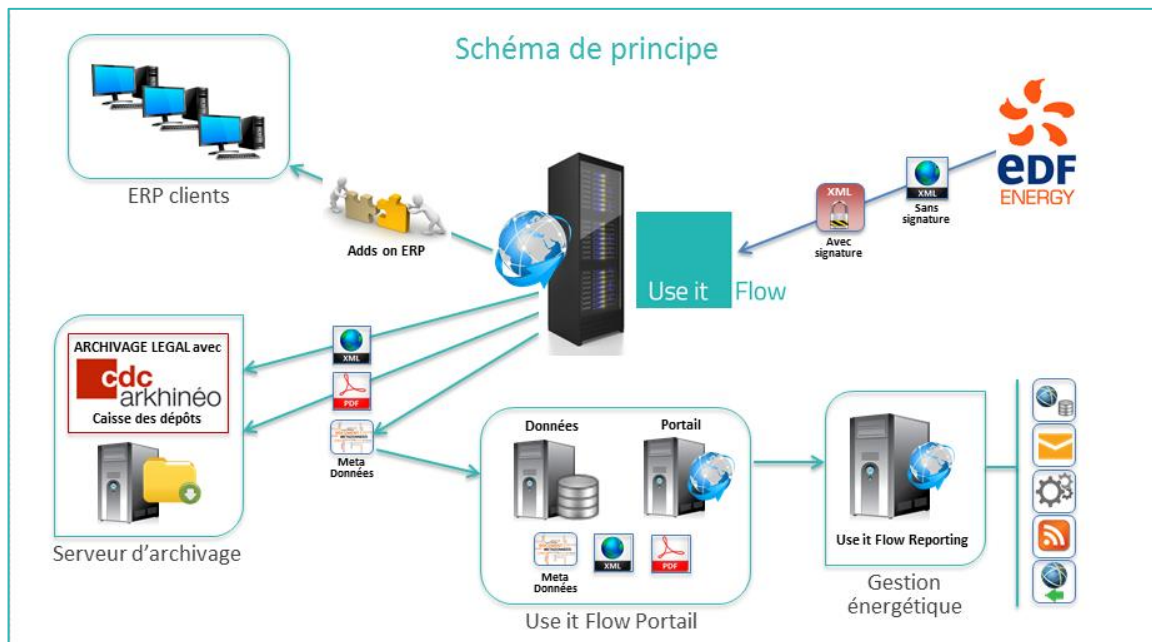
Schéma de principe

ERP clients

Adds on ERP

Use it Flow

XML
Avec signature

XML
Sans signature

eDF
ENERGY

ARCHIVAGE LEGAL avec
cdc arkhinéo
Caisse des dépôts

XML

PDF

Meta Données

Serveur d'archivage

Données

Portail

Meta Données

XML

PDF

Use it Flow Portail

Use it Flow Reporting

Gestion énergétique